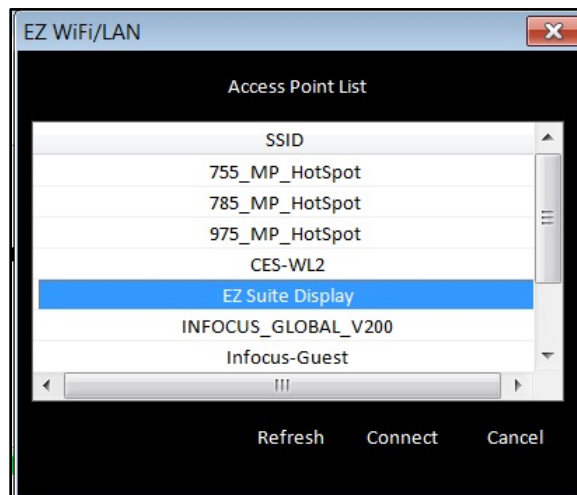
EZ WiFi/LAN

Access Point List

| SSID |
|---|
| 755_MP_HotSpot |
| 785_MP_HotSpot |
| 975_MP_HotSpot |
| CES-WL2 |
| EZ Suite Display |
| INFOCUS_GLOBAL_V200 |
| Infocus-Guest |

Refresh Connect Cancel